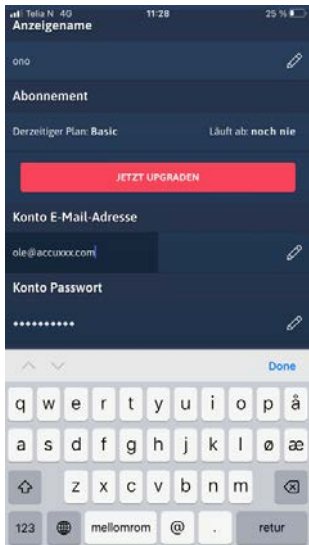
Telia N 4G 11:28 25 %

Anzeigename

ono

Abonnement

Derzeitiger Plan: Basic

Läuft ab: noch nie

JETZT UPGRADEN

Konto E-Mail-Adresse

ole@accuxxx.com

Konto Passwort

••••••••••

Done

q w e r t y u i o p å

a s d f g h j k l ø æ

z x c v b n m

123 mellomrom @ . retur